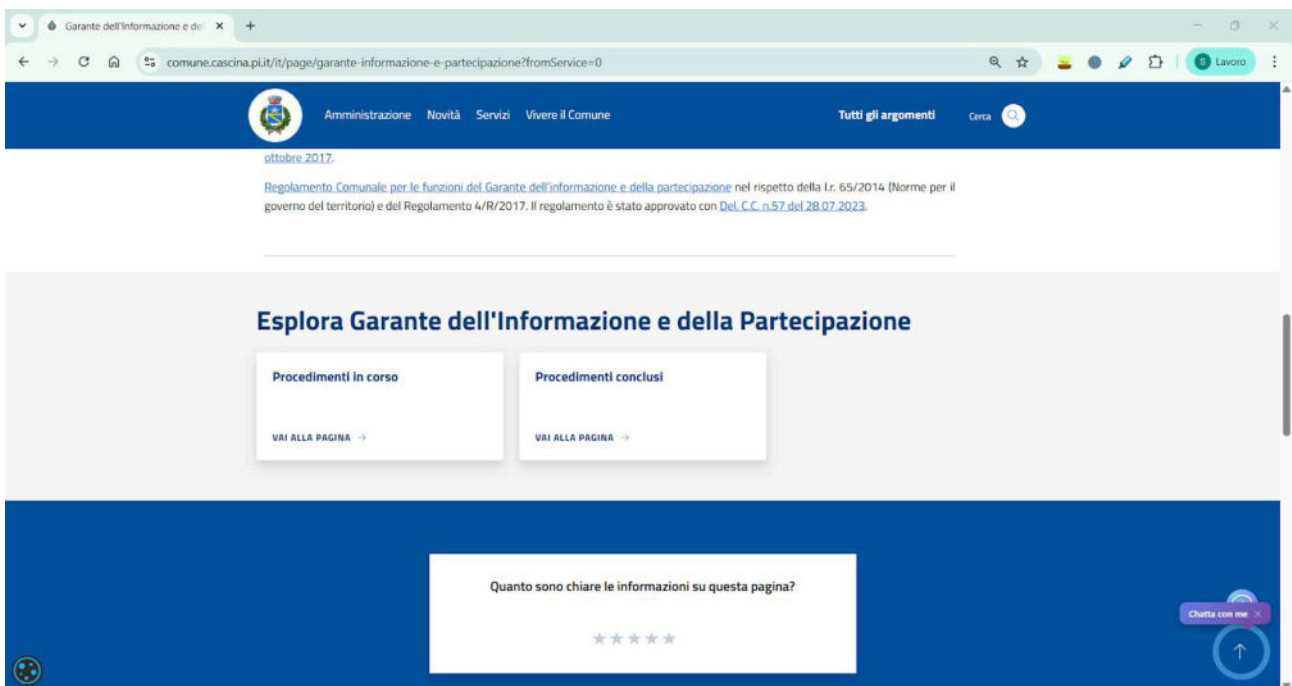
Garante dell'Informazione e de ×
+

comune.cascina.pi.it/it/page/garante-informazione-e-partecipazione?fromService=0

Lavoro

Amministrazione Novità Servizi Vivere il Comune

Tutti gli argomenti

Cerca

ottobre 2017.

Regolamento Comunale per le funzioni del Garante dell'informazione e della partecipazione nel rispetto della l.r. 65/2014 (Norme per il governo del territorio) e del Regolamento 4/R/2017. Il regolamento è stato approvato con Del. C.C. n.57 del 28.07.2023.

Esplora Garante dell'Informazione e della Partecipazione

Procedimenti in corso

VAI ALLA PAGINA →

Procedimenti conclusi

VAI ALLA PAGINA →

Quanto sono chiare le informazioni su questa pagina?

Chatta con me ×